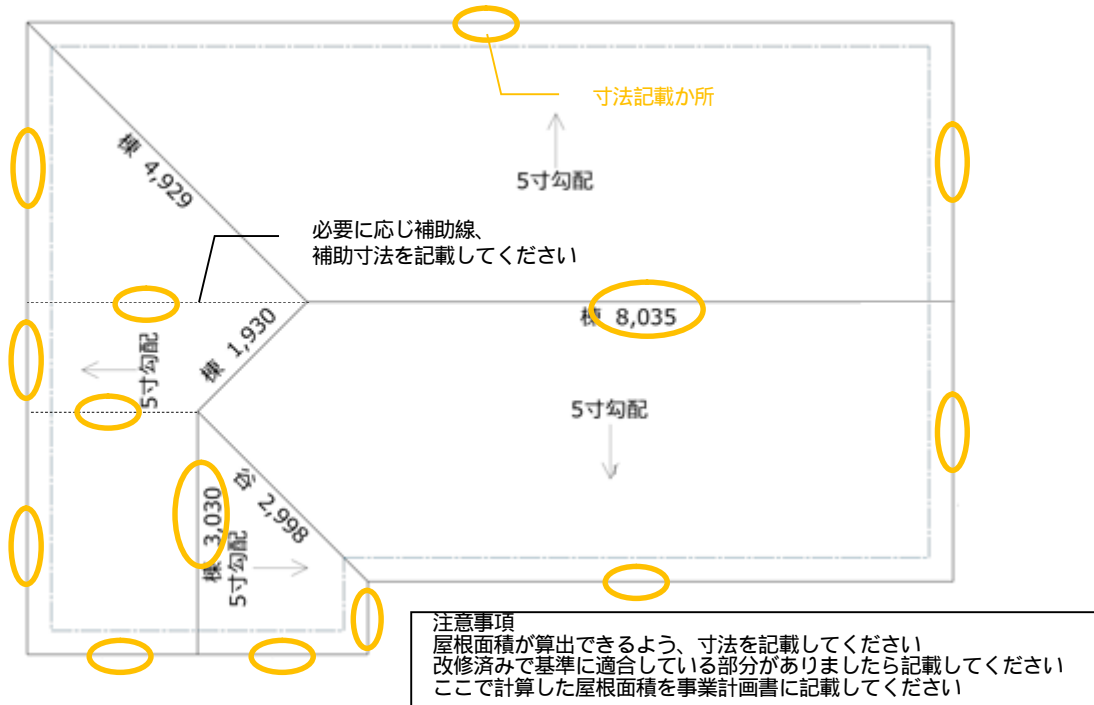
寸法記載か所

5寸勾配

棟 4,929

必要に応じ補助線、
補助寸法を記載してください

棟 8,035

棟 1,930

5寸勾配

5寸勾配

谷 2,998

棟 3,030

5寸勾配

注意事項
屋根面積が算出できるよう、寸法を記載してください
改修済みで基準に適合している部分がありましたら記載してください
ここで計算した屋根面積を事業計画書に記載してください